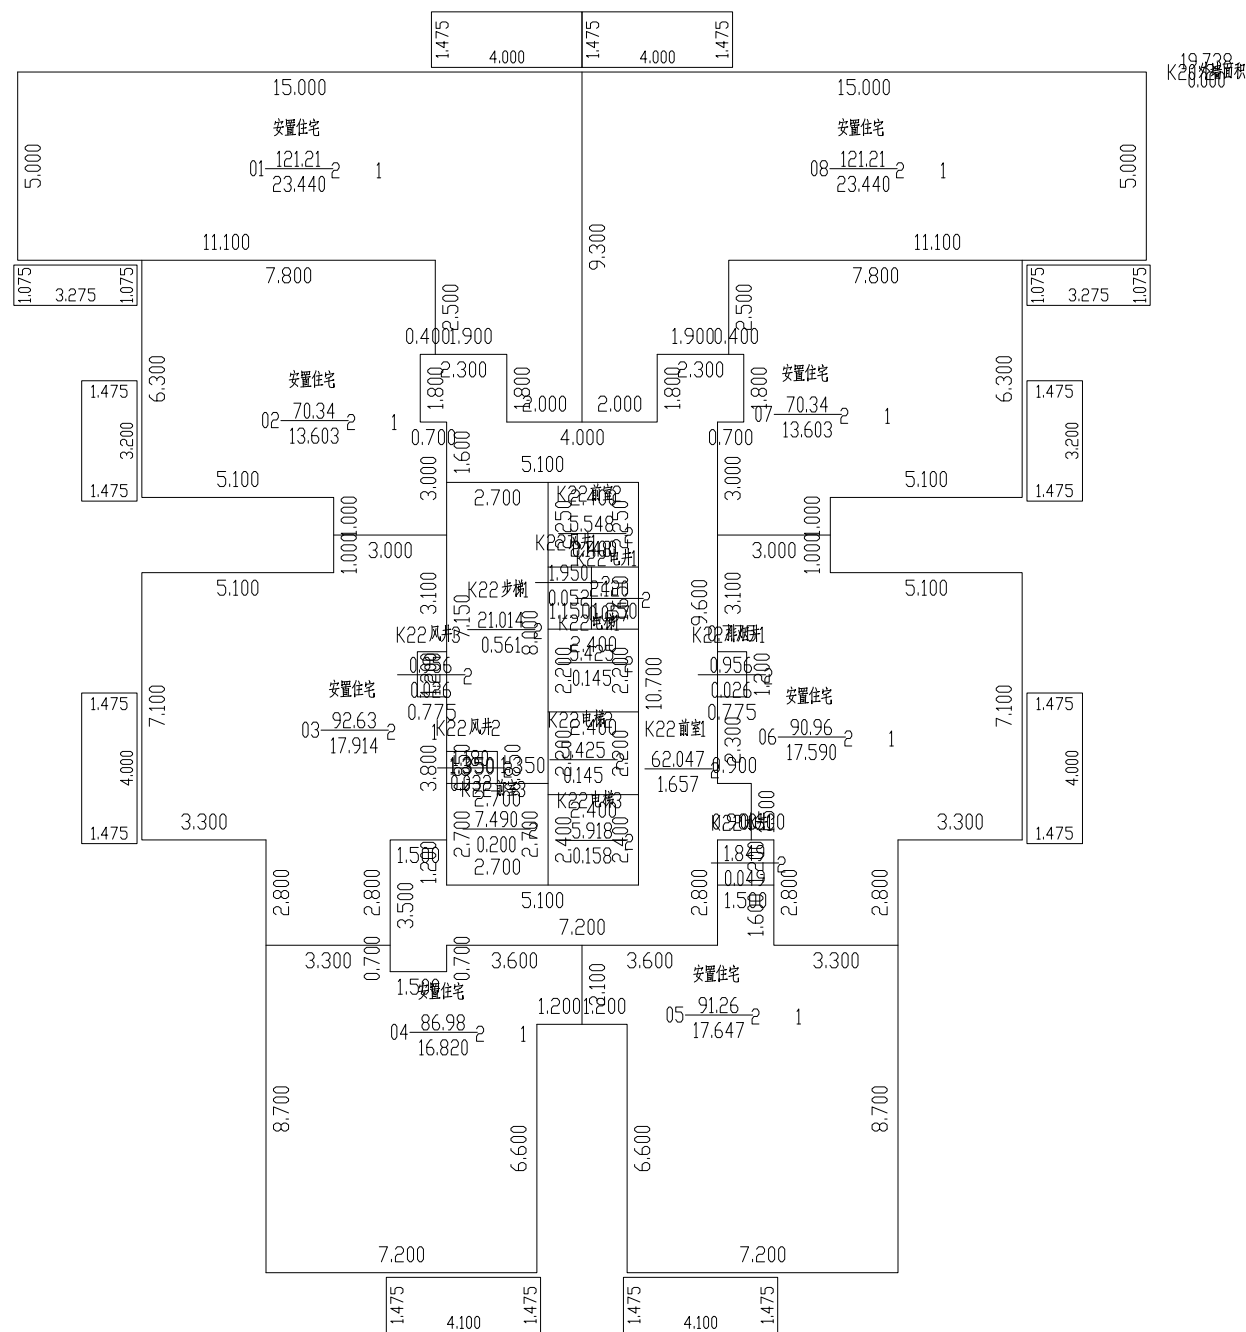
1.475
4.000
1.475
4.000
1.475

19.728
K22 公摊面积
0.000

15.000
安置住宅
01 $\frac{121.21}{23.440}$ 2 1
5.000
11.100

15.000
安置住宅
08 $\frac{121.21}{23.440}$ 2 1
5.000
11.100

9.300

1.075
3.275
1.075
7.800
2.500
0.400 1.900
2.300
1.800
1.800
2.000
2.000
4.000

1.075
3.275
1.075
7.800
2.500
1.900 0.400
2.300
1.800
1.800

6.300
1.475
3.200
1.475
安置住宅
02 $\frac{70.34}{13.603}$ 2 1
0.700
1.600
3.000
5.100

安置住宅
07 $\frac{70.34}{13.603}$ 2 1
0.700
3.000
6.300
1.475
3.200
1.475
5.100

5.100
2.700
K22 前室2
5.548
K22 风井1
K22 电井1
1.000
1.000
3.000
1.950
0.053
1.150
K22 步梯1
21.014
0.561
3.100
7.150
8.000
K22 电梯1
2.400
5.429
0.145
2.200
10.700
9.600
3.100
3.000
1.000
1.000
5.100
5.100

K22 风井3
0.956
0.026
0.775
K22 风井1
0.956
0.026
0.775

7.100
1.475
4.000
1.475
安置住宅
03 $\frac{92.63}{17.914}$ 2
3.300

K22 风井2
3.800
1.350
1.350
K22 前室3
2.700
7.490
0.200
2.700
2.700
2.700
K22 电梯2
2.400
5.425
0.145
2.200
K22 电梯3
2.400
5.918
0.158
2.400
2.400
K22 前室1
62.047
1.657
3.900
3.300

安置住宅
06 $\frac{90.96}{17.590}$ 2 1
7.100
1.475
4.000
1.475
3.300

K22 风井4
1.845
0.049
1.500
1.600

1.500
1.200
2.800
3.500
2.800
5.100
7.200
2.800
2.800
2.800

3.300
0.700
0.700
3.600
3.600
3.300
1.500
安置住宅
04 $\frac{86.98}{16.820}$ 2 1
2.100
1.200 1.200
安置住宅
05 $\frac{91.26}{17.647}$ 2 1

8.700
6.600
6.600
8.700
7.200
7.200

1.475
4.100
1.475
1.475
4.100
1.475